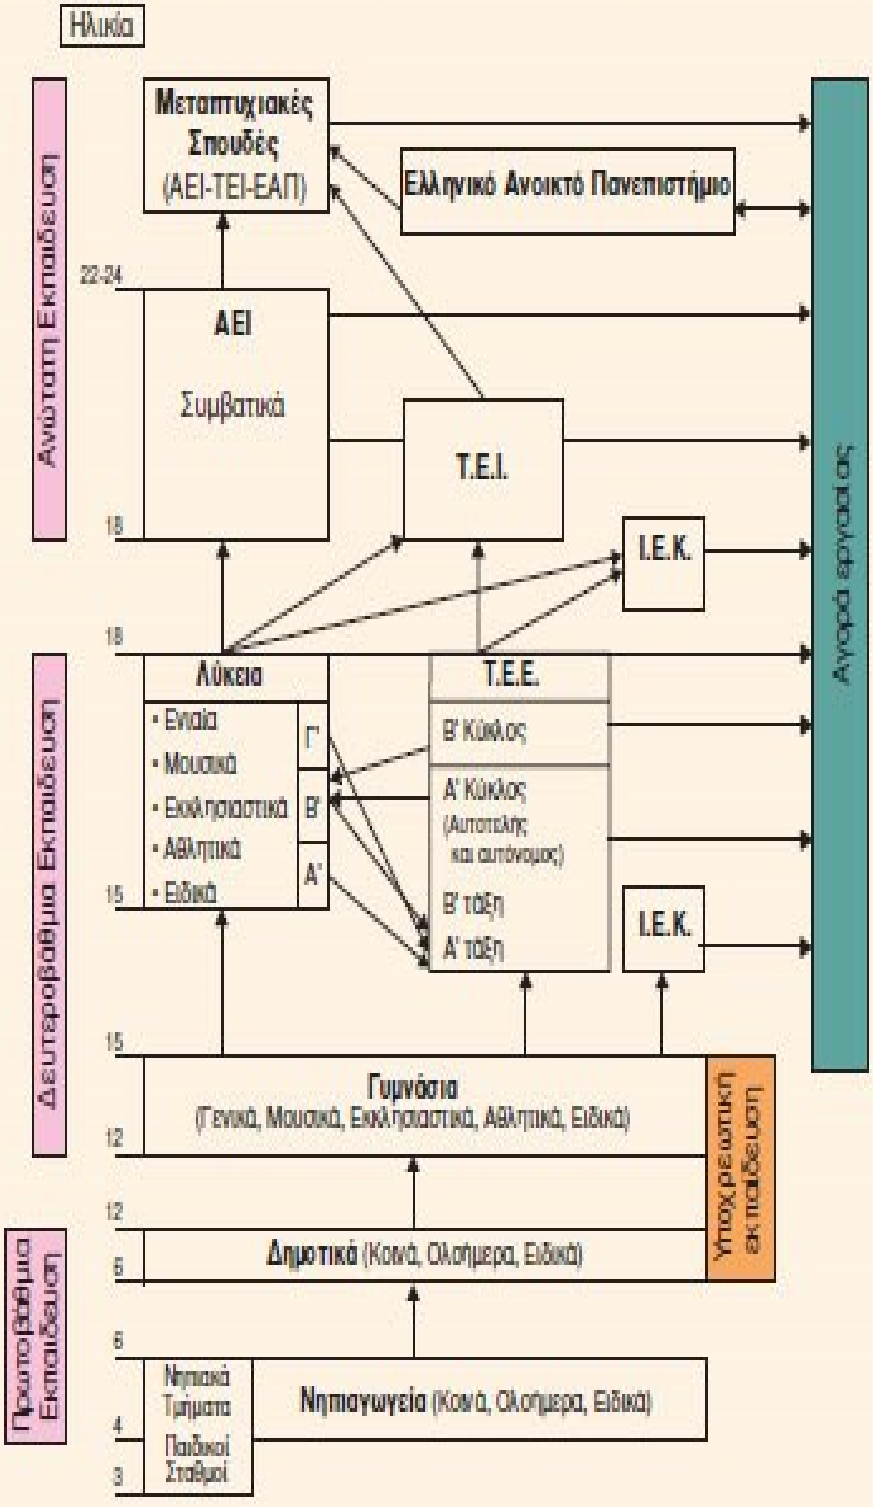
Ηλικία

Ανώτατη Εκπαίδευση

Μεταπτυχιακές Σπουδές (ΑΕΙ-ΤΕΙ-ΕΑΠ)

Ελληνικό Ανοικτό Πανεπιστήμιο

22-24

ΑΕΙ

Συμβατικά

Τ.Ε.Ι.

18

Ι.Ε.Κ.

18

Αγορά εργασίας

Δευτεροβάθμια Εκπαίδευση

Λύκεια

• Ενιαία
• Μουσικά
• Εκκλησιαστικά
• Αθλητικά
• Ειδικά

Γ'
Β'
Α'

15

Τ.Ε.Ε.

Β' Κύκλος

Α' Κύκλος (Αυτοτελής και αυτόνομος)

Β' τάξη
Α' τάξη

Ι.Ε.Κ.

15

Γυμνάσια (Γενικά, Μουσικά, Εκκλησιαστικά, Αθλητικά, Ειδικά)

12

Υποχρεωτική εκπαίδευση

12

Πρωτοβάθμια Εκπαίδευση

Δημοτικά (Κοινά, Ολοήμερα, Ειδικά)

6

6

Νηπιακά Τμήματα

4

Παιδικοί Σταθμοί

3

Νηπιαγωγεία (Κοινά, Ολοήμερα, Ειδικά)